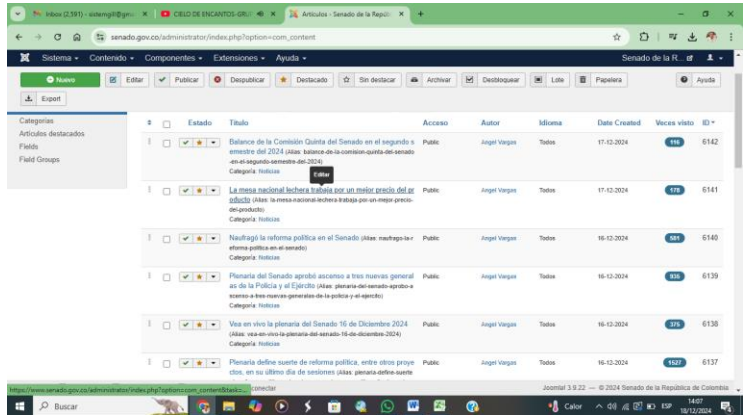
Inbox (2.591) - sistemgit@gm ×
CIELO DE ENCANTOS-GRU ×
Artículos - Senado de la Repúb ×
+

senado.gov.co/administrator/index.php?option=com_content

Sistema ▾ Contenido ▾ Componentes ▾ Extensiones ▾ Ayuda ▾
Senado de la R...

Nuevo | Editar | Publicar | Despublicar | Destacado | Sin destacar | Archivar | Desbloquear | Lote | Papelera | Ayuda
Export

Categorías
Artículos destacados
Fields
Field Groups

| | Estado | Título | Acceso | Autor | Idioma | Date Created | Veces visto | ID ▾ |
|---|---|---|---|---|---|---|---|---|
| | | Balance de la Comisión Quinta del Senado en el segundo semestre del 2024 (Alias: balance-de-la-comision-quinta-del-senado-en-el-segundo-semestre-del-2024) Categoría: Noticias | Public | Angel Vargas | Todos | 17-12-2024 | 116 | 6142 |
| | | La mesa nacional lechera trabaja por un mejor precio del producto (Alias: la-mesa-nacional-lechera-trabaja-por-un-mejor-precio-del-producto) Categoría: Noticias | Public | Angel Vargas | Todos | 17-12-2024 | 178 | 6141 |
| | | Naufragó la reforma política en el Senado (Alias: naufragio-la-reforma-politica-en-el-senado) Categoría: Noticias | Public | Angel Vargas | Todos | 16-12-2024 | 581 | 6140 |
| | | Plenaria del Senado aprobó ascenso a tres nuevas generales de la Policía y el Ejército (Alias: plenaria-del-senado-aprobo-ascenso-a-tres-nuevas-generales-de-la-policia-y-el-ejercito) Categoría: Noticias | Public | Angel Vargas | Todos | 16-12-2024 | 936 | 6139 |
| | | Vea en vivo la plenaria del Senado 16 de Diciembre 2024 (Alias: vea-en-vivo-la-plenaria-del-senado-16-de-diciembre-2024) Categoría: Noticias | Public | Angel Vargas | Todos | 16-12-2024 | 375 | 6138 |
| | | Plenaria define suerte de reforma política, entre otros proyectos, en su último día de sesiones (Alias: plenaria-define-suerte | Public | Angel Vargas | Todos | 16-12-2024 | 1527 | 6137 |

Editar

https://www.senado.gov.co/administrator/index.php?option=com_content&task=... conectar
Joomla! 3.9.22 — © 2024 Senado de la República de Colombia

Buscar
Calor ESP 14:07 18/12/2024